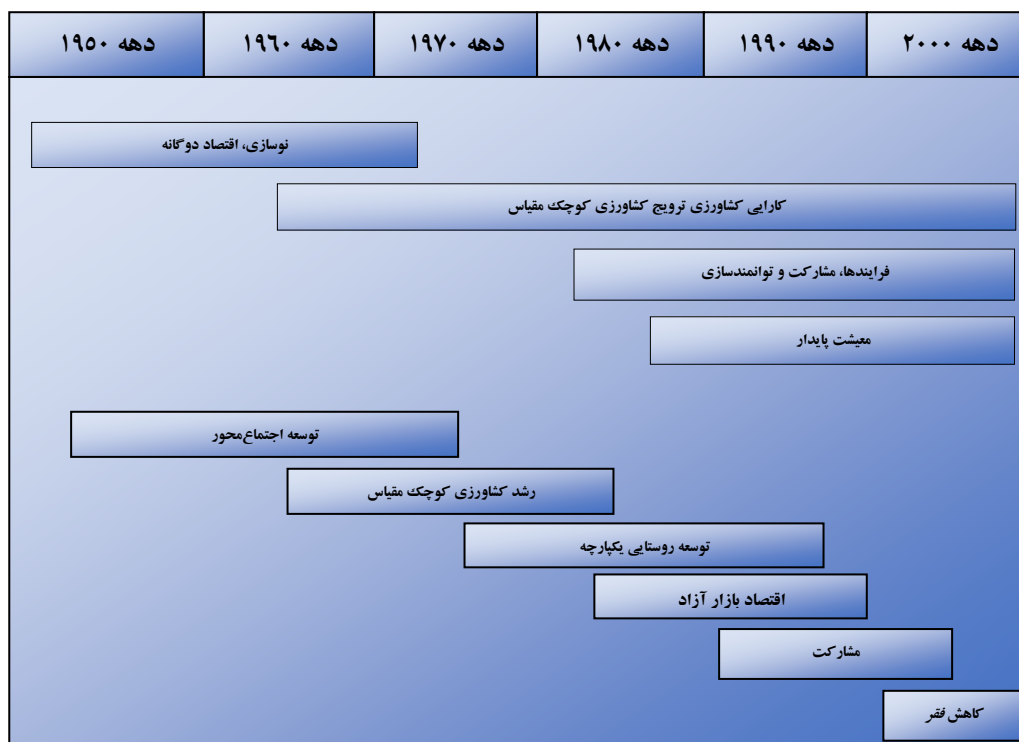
| دهه ۱۹۵۰ | دهه ۱۹۶۰ | دهه ۱۹۷۰ | دهه ۱۹۸۰ | دهه ۱۹۹۰ | دهه ۲۰۰۰ |
|---|---|---|---|---|---|

نوسازی، اقتصاد دوگانه

کارایی کشاورزی ترویج کشاورزی کوچک مقیاس

فرایندها، مشارکت و توانمندسازی

معیشت پایدار

توسعه اجتماع‌محور

رشد کشاورزی کوچک مقیاس

توسعه روستایی یکپارچه

اقتصاد بازار آزاد

مشارکت

کاهش فقر